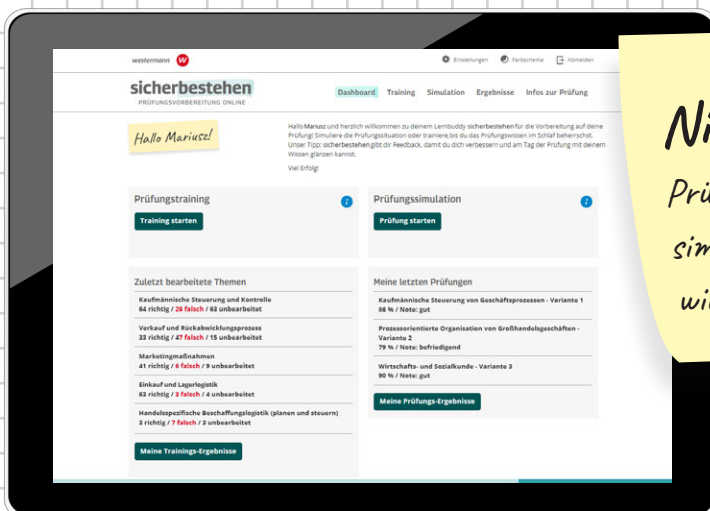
westermann W

Einstellungen Farbschema Abmelden

sicherbestehen
PRÜFUNGSVORBEREITUNG ONLINE

Dashboard Training Simulation Ergebnisse Infos zur Prüfung

Hallo Mariusz!

Hallo Mariusz und herzlich willkommen zu deinem Lernbuddy sicherbestehen für die Vorbereitung auf deine Prüfung! Simuliere die Prüfungssituation oder trainiere, bis du das Prüfungswissen im Schlaf beherrschst. Unser Tipp: sicherbestehen gibt dir Feedback, damit du dich verbessern und am Tag der Prüfung mit deinem Wissen glänzen kannst.

Viel Erfolg!

Prüfungstraining
Training starten

Prüfungssimulation
Prüfung starten

Zuletzt bearbeitete Themen

Kaufmännische Steuerung und Kontrolle
64 richtig / 26 falsch / 63 unbearbeitet

Verkauf und Rückabwicklungsprozess
33 richtig / 47 falsch / 15 unbearbeitet

Marketingmaßnahmen
41 richtig / 6 falsch / 9 unbearbeitet

Einkauf und Lagerlogistik
63 richtig / 3 falsch / 4 unbearbeitet

Handelsspezifische Beschaffungslogistik (planen und steuern)
3 richtig / 7 falsch / 3 unbearbeitet

Meine Trainings-Ergebnisse

Meine letzten Prüfungen

Kaufmännische Steuerung von Geschäftsprozessen - Variante 1
86 % / Note: gut

Prozessorientierte Organisation von Großhandelsgeschäften - Variante 2
79 % / Note: befriedigend

Wirtschafts- und Sozialkunde - Variante 3
90 % / Note: gut

Meine Prüfungs-Ergebnisse

Ni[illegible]
Prü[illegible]
sim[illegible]
wi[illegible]